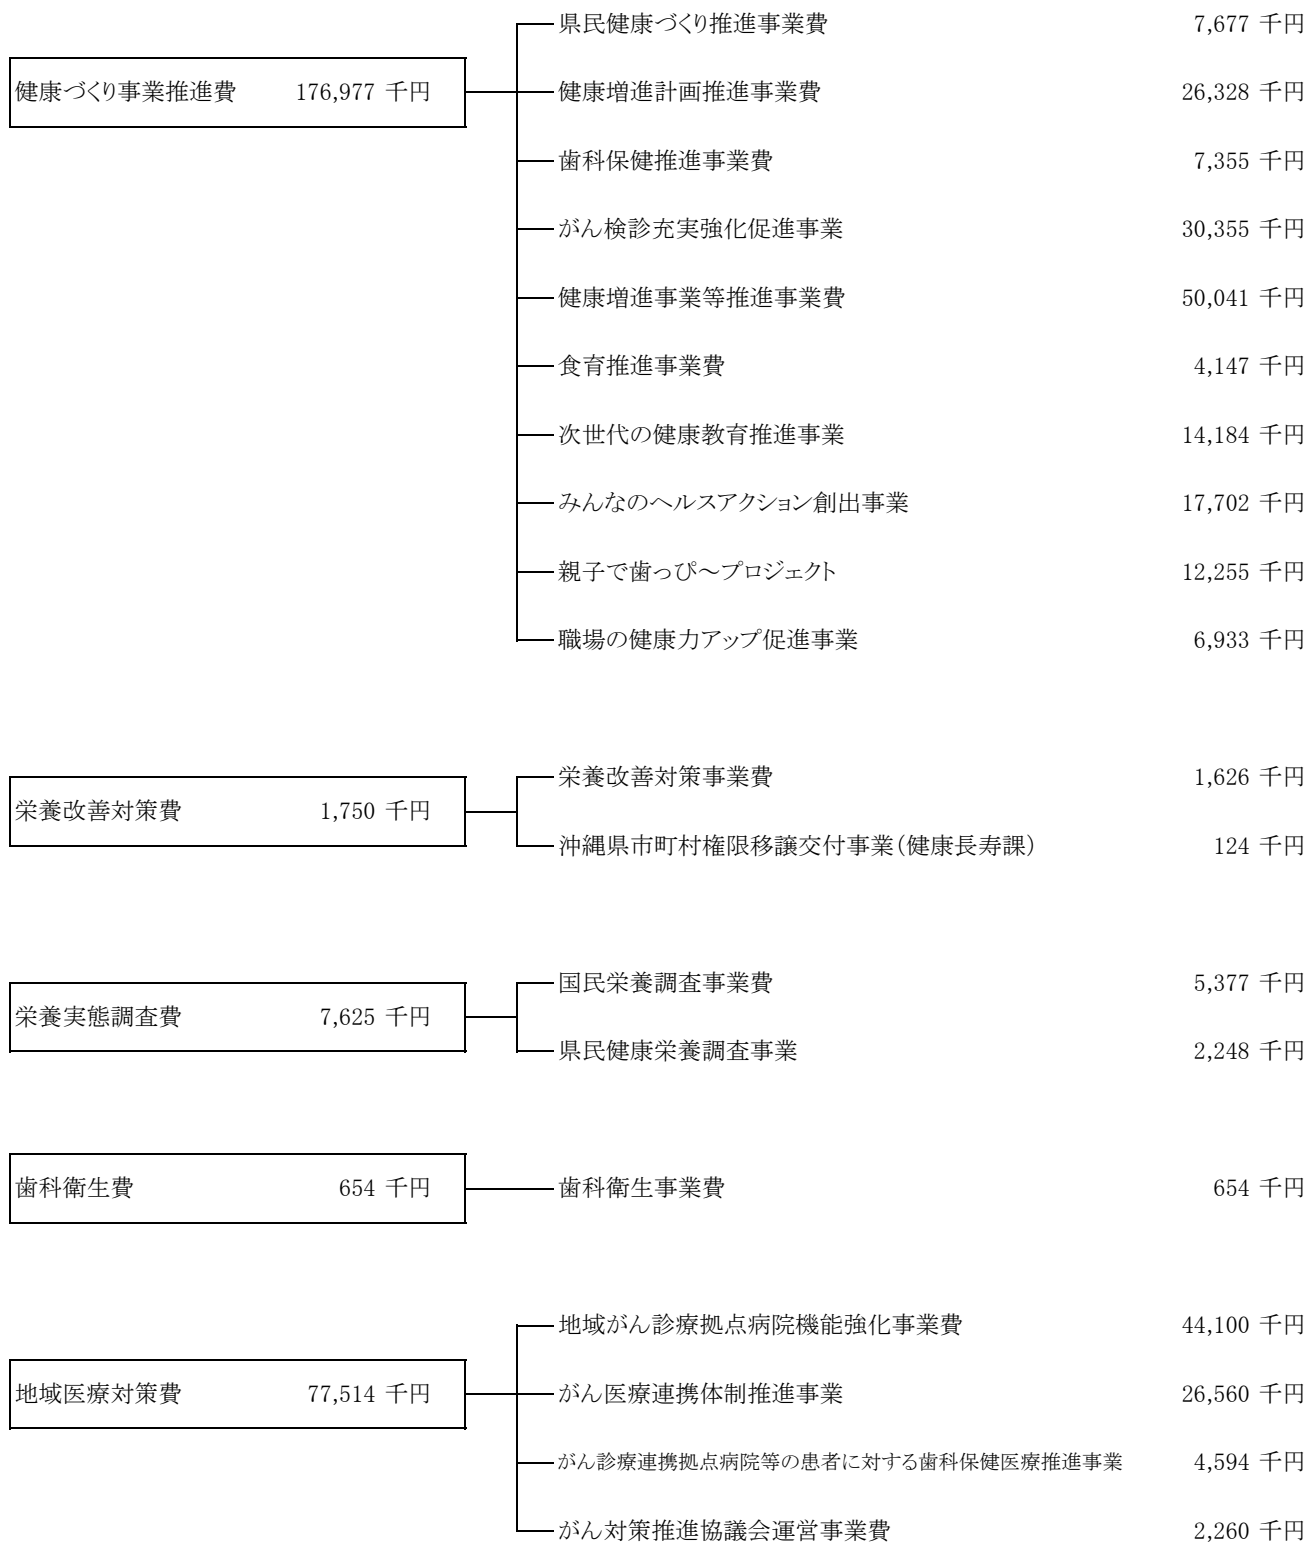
健康づくり事業推進費 176,977 千円

県民健康づくり推進事業費 7,677 千円
健康増進計画推進事業費 26,328 千円
歯科保健推進事業費 7,355 千円
がん検診充実強化促進事業 30,355 千円
健康増進事業等推進事業費 50,041 千円
食育推進事業費 4,147 千円
次世代の健康教育推進事業 14,184 千円
みんなのヘルスアクション創出事業 17,702 千円
親子で歯っぴ～プロジェクト 12,255 千円
職場の健康力アップ促進事業 6,933 千円

栄養改善対策費 1,750 千円

栄養改善対策事業費 1,626 千円
沖縄県市町村権限移譲交付事業(健康長寿課) 124 千円

栄養実態調査費 7,625 千円

国民栄養調査事業費 5,377 千円
県民健康栄養調査事業 2,248 千円

歯科衛生費 654 千円

歯科衛生事業費 654 千円

地域医療対策費 77,514 千円

地域がん診療拠点病院機能強化事業費 44,100 千円
がん医療連携体制推進事業 26,560 千円
がん診療連携拠点病院等の患者に対する歯科保健医療推進事業 4,594 千円
がん対策推進協議会運営事業費 2,260 千円